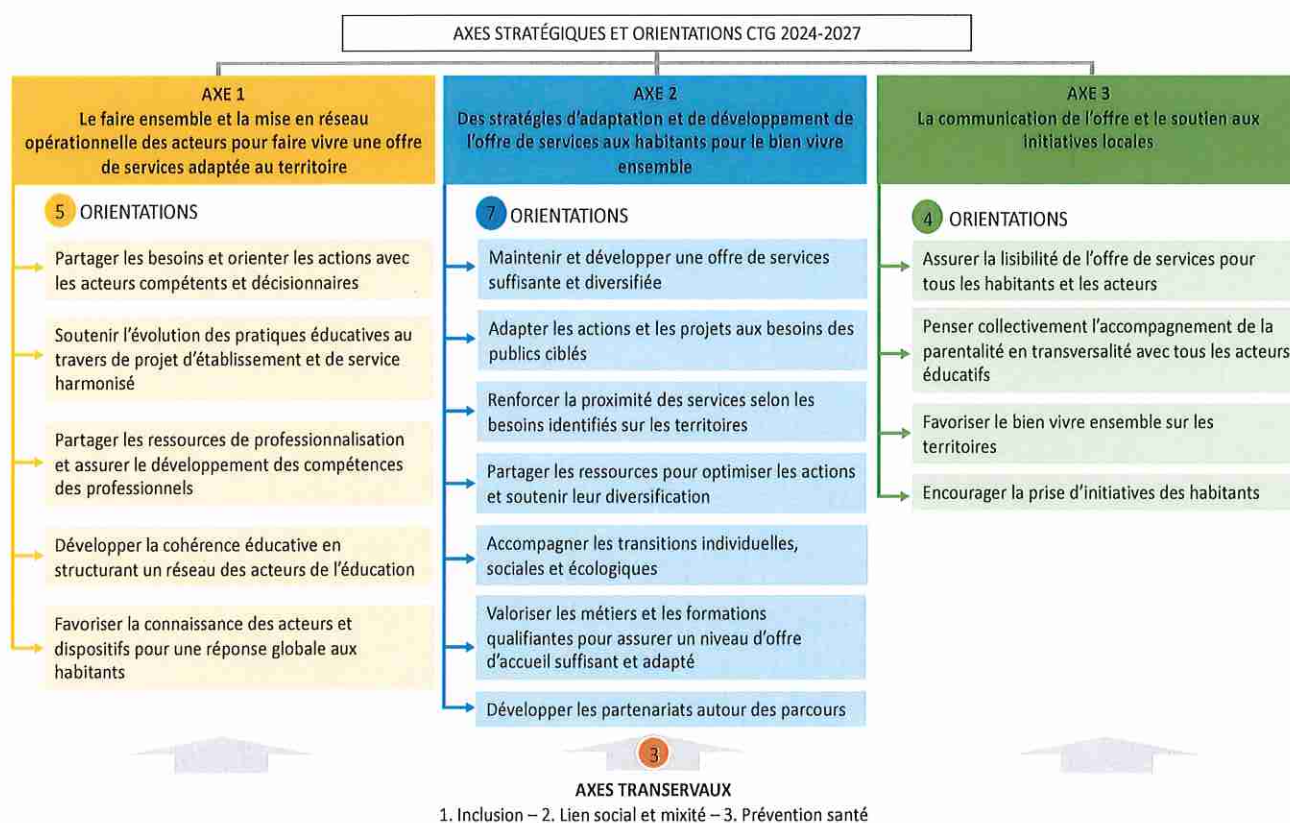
AXES STRATÉGIQUES ET ORIENTATIONS CTG 2024-2027

AXE 1
Le faire ensemble et la mise en réseau opérationnelle des acteurs pour faire vivre une offre de services adaptée au territoire

5 ORIENTATIONS

Partager les besoins et orienter les actions avec les acteurs compétents et décisionnaires

Soutenir l'évolution des pratiques éducatives au travers de projet d'établissement et de service harmonisé

Partager les ressources de professionnalisation et assurer le développement des compétences des professionnels

Développer la cohérence éducative en structurant un réseau des acteurs de l'éducation

Favoriser la connaissance des acteurs et dispositifs pour une réponse globale aux habitants

AXE 2
Des stratégies d'adaptation et de développement de l'offre de services aux habitants pour le bien vivre ensemble

7 ORIENTATIONS

Maintenir et développer une offre de services suffisante et diversifiée

Adapter les actions et les projets aux besoins des publics ciblés

Renforcer la proximité des services selon les besoins identifiés sur les territoires

Partager les ressources pour optimiser les actions et soutenir leur diversification

Accompagner les transitions individuelles, sociales et écologiques

Valoriser les métiers et les formations qualifiantes pour assurer un niveau d'offre d'accueil suffisant et adapté

Développer les partenariats autour des parcours

AXE 3
La communication de l'offre et le soutien aux initiatives locales

4 ORIENTATIONS

Assurer la lisibilité de l'offre de services pour tous les habitants et les acteurs

Penser collectivement l'accompagnement de la parentalité en transversalité avec tous les acteurs éducatifs

Favoriser le bien vivre ensemble sur les territoires

Encourager la prise d'initiatives des habitants

3
AXES TRANSERVAUX
1. Inclusion – 2. Lien social et mixité – 3. Prévention santé